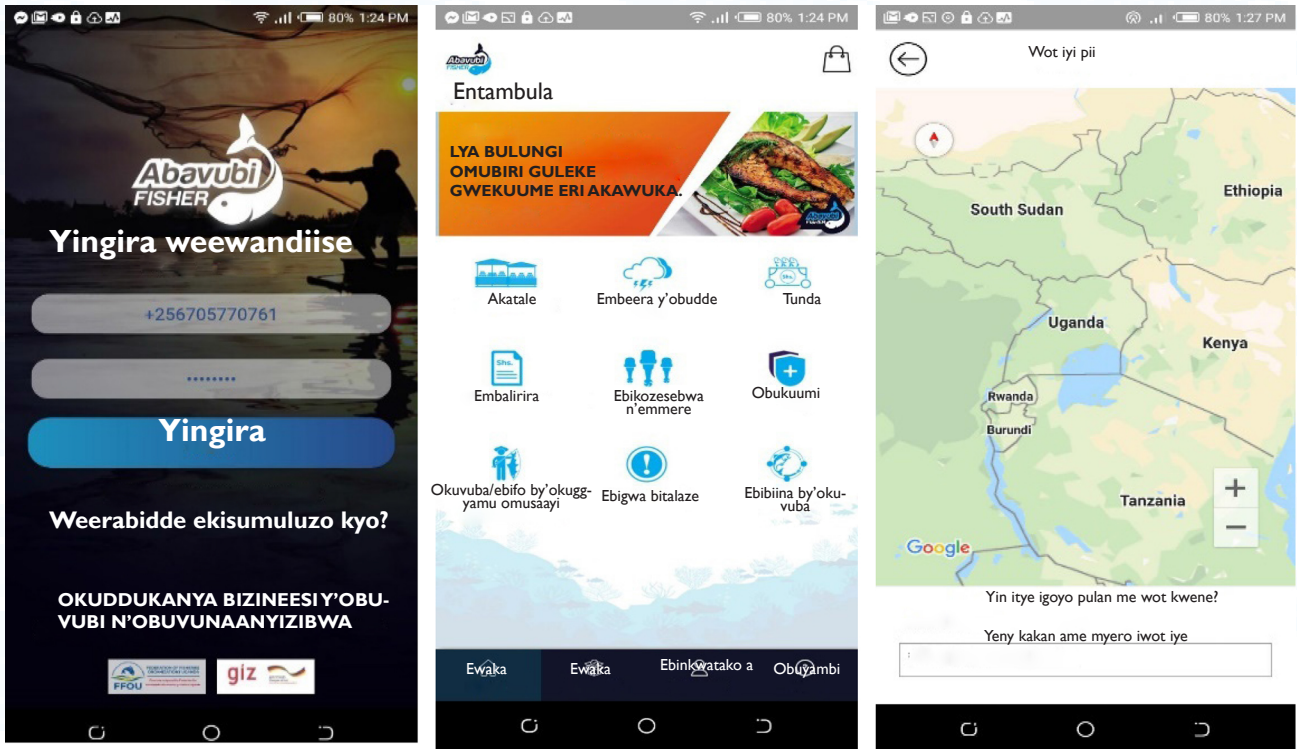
80% 1:24 PM

Abavubi FISHER

Yingira weewandiise

+256705770761

........

Yingira

Weerabidde ekisumuluzo kyo?

OKUDDUKANYA BIZINEESI Y'OBUVUBI N'OBUVUNAANYIZIBWA

FFOU giz

80% 1:24 PM

Abavubi FISHER

Entambula

LYA BULUNGI OMUBIRI GULEKE GWEKUUME ERI AKAWUKA.

Akatale

Embeera y'obudde

Tunda

Embalirira

Ebikozesebwa n'emmere

Obukuumi

Okuvuba/ebifo by'okuggyamu omusaayi

Ebigwa bitalaze

Ebibiina by'okuvuba

Ewaka

Ewaka

Ebinkwatako a

Obuyambi

80% 1:27 PM

Wot iyi pii

South Sudan

Ethiopia

Uganda

Kenya

Rwanda

Burundi

Tanzania

Google

Yin itye igoyo pulan me wot kwene?

Yeny kakan ame myero iwot iye